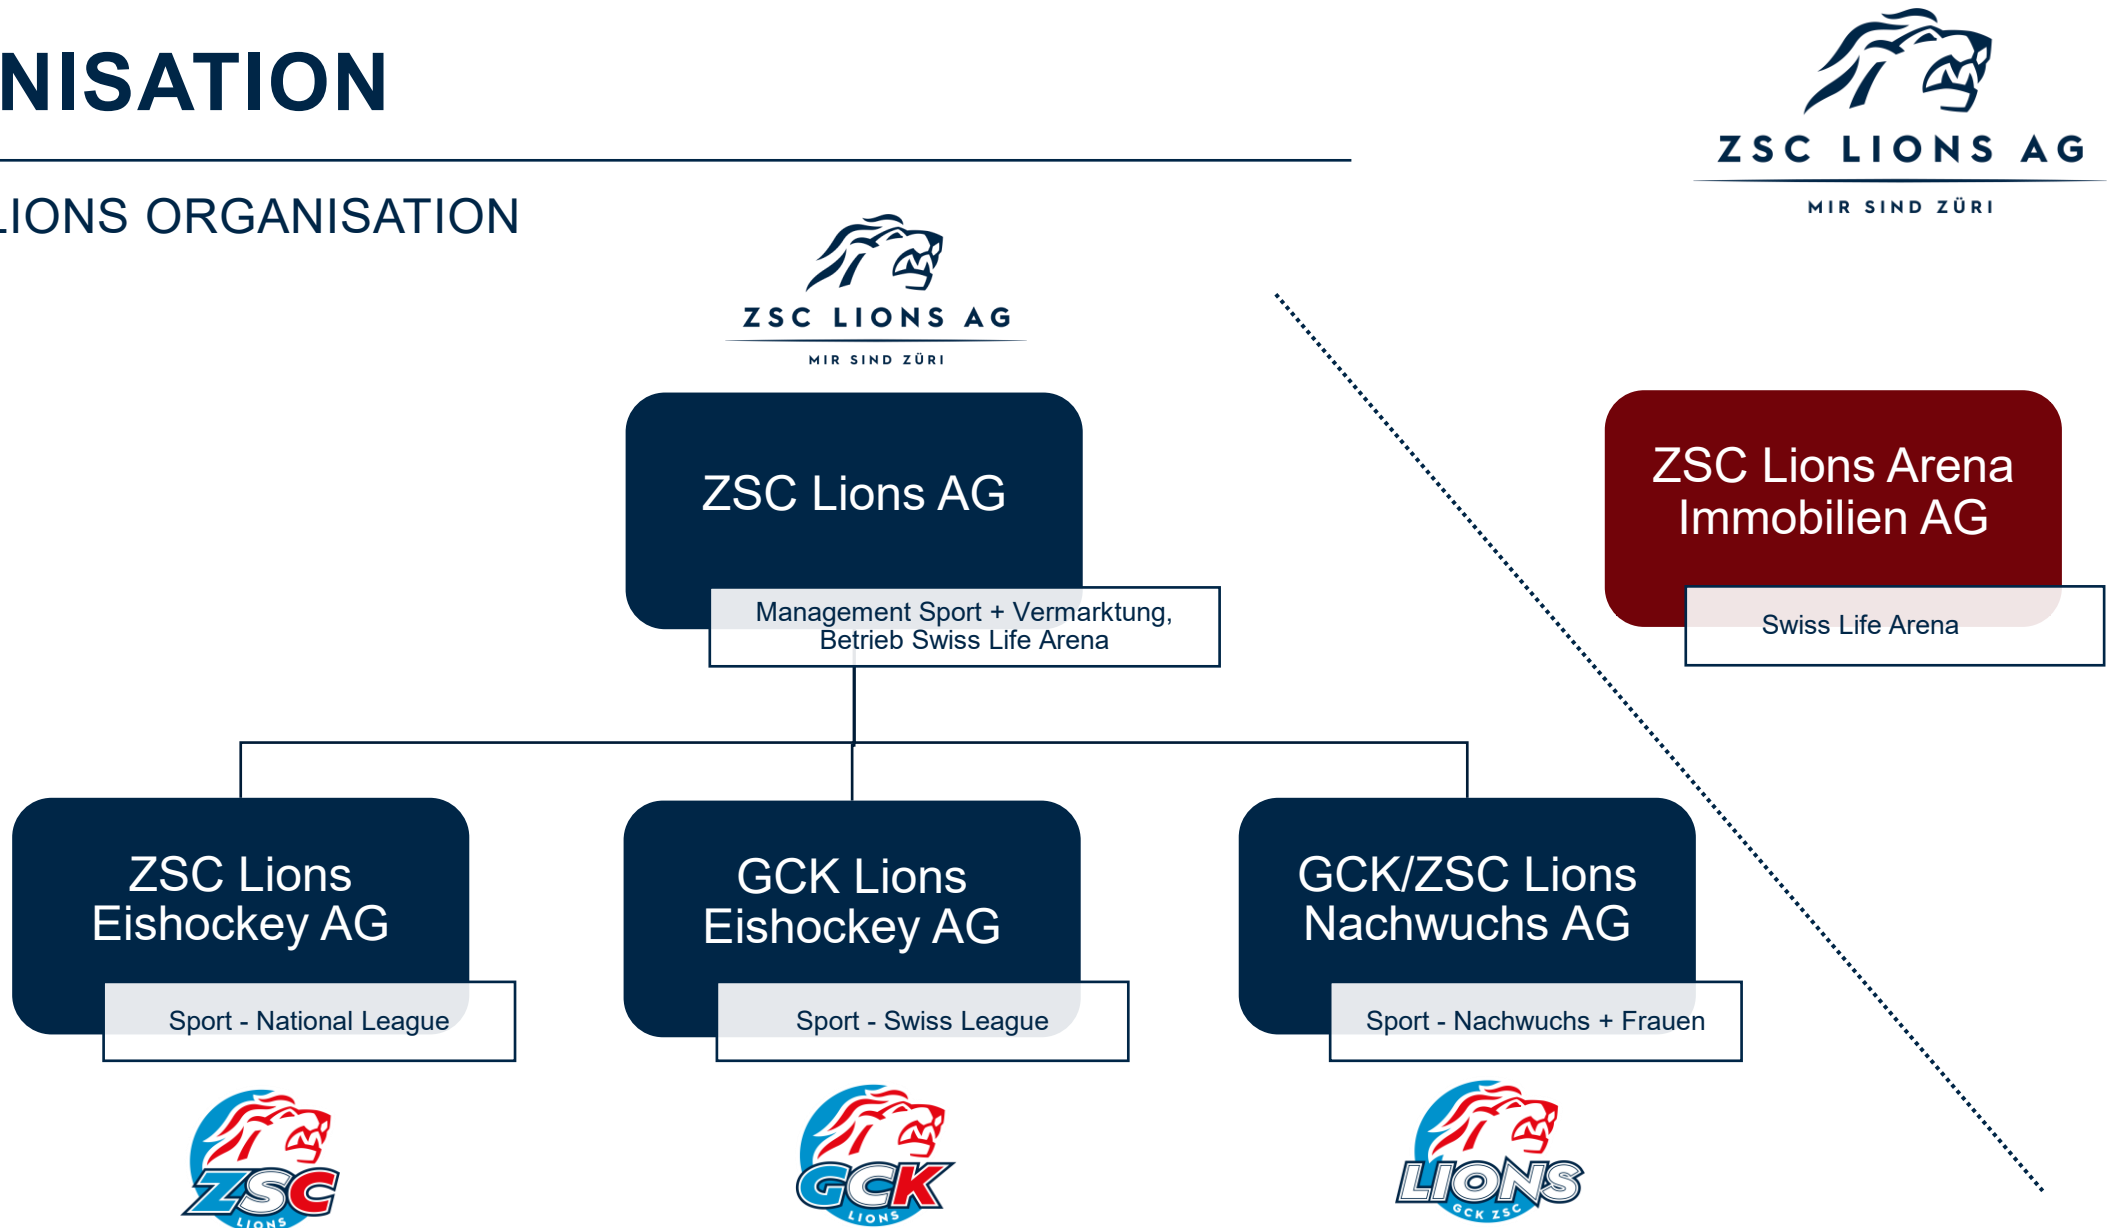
NISATION

ZSC LIONS AG
MIR SIND ZÜRI

LIONS ORGANISATION

ZSC LIONS AG
MIR SIND ZÜRI

ZSC Lions AG

Management Sport + Vermarktung, Betrieb Swiss Life Arena

ZSC Lions Arena Immobilien AG

Swiss Life Arena

ZSC Lions Eishockey AG

Sport - National League

GCK Lions Eishockey AG

Sport - Swiss League

GCK/ZSC Lions Nachwuchs AG

Sport - Nachwuchs + Frauen

ZSC LIONS

GCK LIONS

LIONS GCK ZSC